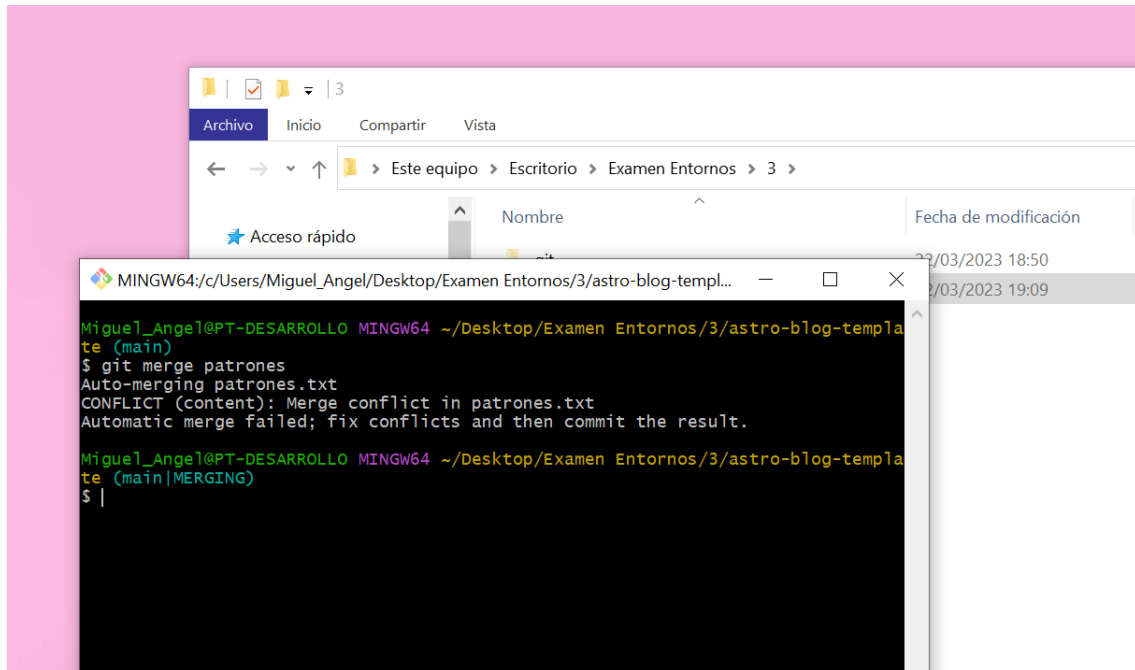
3

Archivo Inicio Compartir Vista

Este equipo › Escritorio › Examen Entornos › 3 ›

Acceso rápido

Nombre

Fecha de modificación

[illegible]git

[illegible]2/03/2023 18:50

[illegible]2/03/2023 19:09

MINGW64:/c/Users/Miguel_Angel/Desktop/Examen Entornos/3/astro-blog-templ...

Miguel_Angel@PT-DESARROLLO MINGW64 ~/Desktop/Examen Entornos/3/astro-blog-template (main)
$ git merge patrones
Auto-merging patrones.txt
CONFLICT (content): Merge conflict in patrones.txt
Automatic merge failed; fix conflicts and then commit the result.

Miguel_Angel@PT-DESARROLLO MINGW64 ~/Desktop/Examen Entornos/3/astro-blog-template (main|MERGING)
$